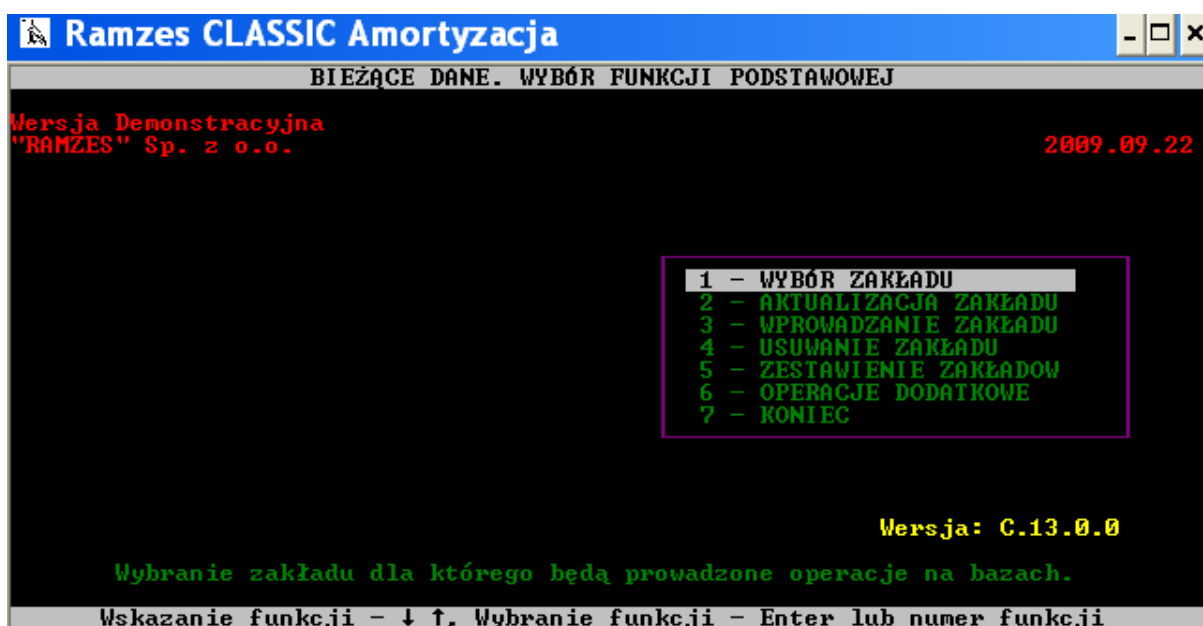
Ramzes CLASSIC Amortyzacja

BIEŻĄCE DANE. WYBÓR FUNKCJI PODSTAWOWEJ

Wersja Demonstracyjna
"RAMZES" Sp. z o.o.

2009.09.22

1 – WYBÓR ZAKŁADU
2 – AKTUALIZACJA ZAKŁADU
3 – WPROWADZANIE ZAKŁADU
4 – USUWANIE ZAKŁADU
5 – ZESTAWIENIE ZAKŁADOW
6 – OPERACJE DODATKOWE
7 – KONIEC

Wersja: C.13.0.0

Wybranie zakładu dla którego będą prowadzone operacje na bazach.

Wskazanie funkcji – ↓ ↑. Wybranie funkcji – Enter lub numer funkcji